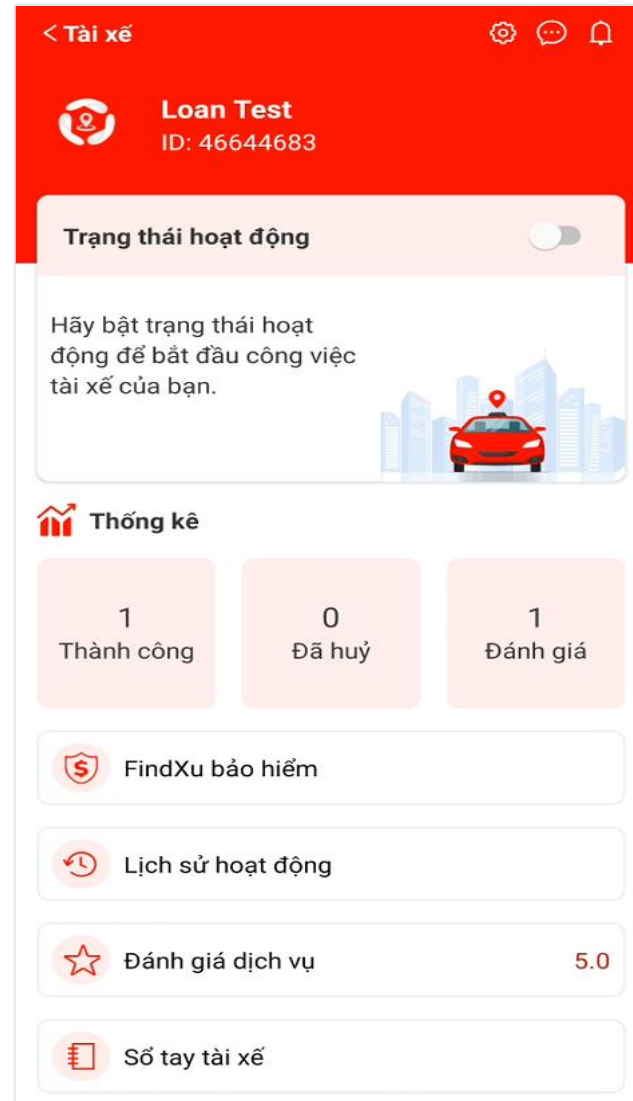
< Tài xế

Loan Test
ID: 46644683

Trạng thái hoạt động

Hãy bật trạng thái hoạt động để bắt đầu công việc tài xế của bạn.

Thống kê

| 1 | 0 | 1 |
|---|---|---|
| Thành công | Đã huỷ | Đánh giá |

FindXu bảo hiểm

Lịch sử hoạt động

Đánh giá dịch vụ 5.0

Sổ tay tài xế